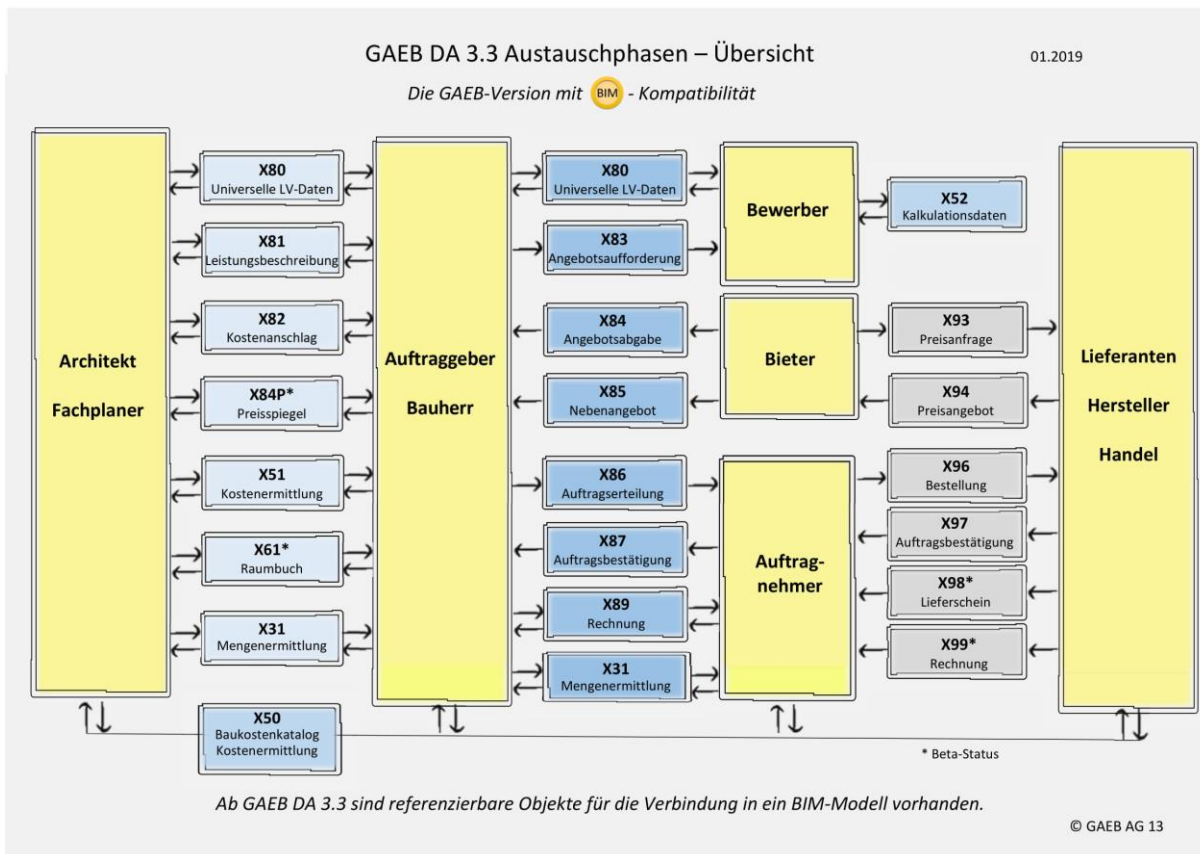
GAEB DA 3.3 Austauschphasen – Übersicht

01.2019

Die GAEB-Version mit BIM - Kompatibilität

Architekt

Fachplaner

X80
Universelle LV-Daten

X81
Leistungsbeschreibung

X82
Kostenanschlag

X84P*
Preisspiegel

X51
Kostenermittlung

X61*
Raumbuch

X31
Mengenermittlung

Auftraggeber

Bauherr

X80
Universelle LV-Daten

X83
Angebotsaufforderung

X84
Angebotsabgabe

X85
Nebenangebot

X86
Auftragserteilung

X87
Auftragsbestätigung

X89
Rechnung

X31
Mengenermittlung

Bewerber

Bieter

Auftragnehmer

X52
Kalkulationsdaten

X93
Preisanfrage

X94
Preisangebot

X96
Bestellung

X97
Auftragsbestätigung

X98*
Lieferschein

X99*
Rechnung

Lieferanten

Hersteller

Handel

X50
Baukostenkatalog
Kostenermittlung

* Beta-Status

Ab GAEB DA 3.3 sind referenzierbare Objekte für die Verbindung in ein BIM-Modell vorhanden.

© GAEB AG 13